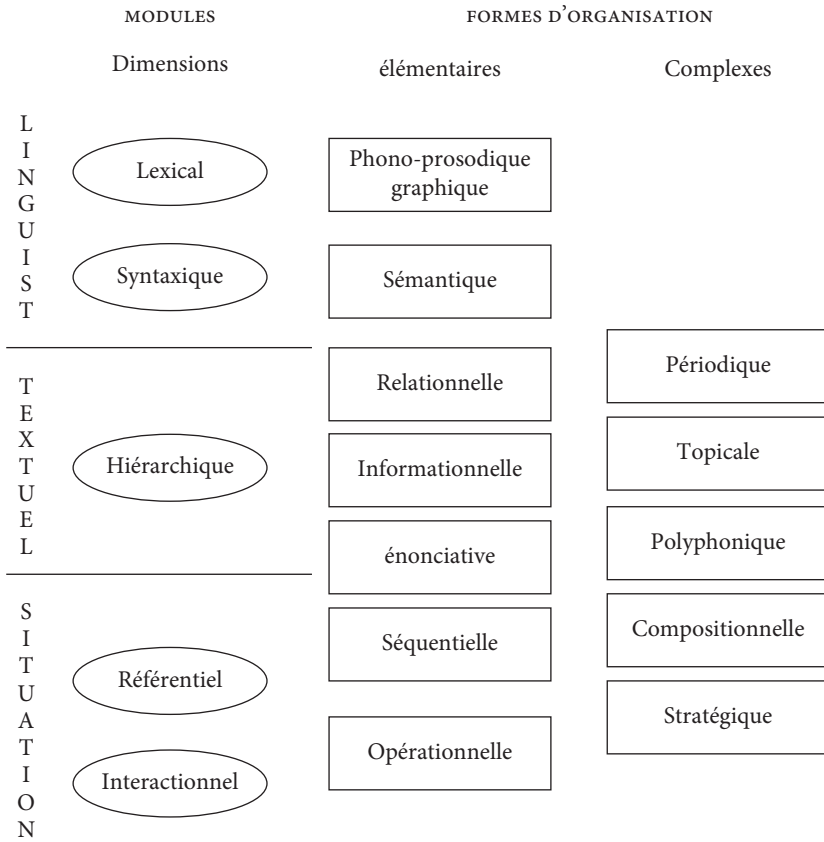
MODULES

FORMES D'ORGANISATION

Dimensions

élémentaires

Complexes

LINGUIST

Lexical

Syntaxique

Phono-prosodique graphique

Sémantique

TEXTUEL

Hiérarchique

Relationnelle

Informationnelle

énonciative

Périodique

Topicale

Polyphonique

SITUATION

Référentiel

Interactionnel

Séquentielle

Opérationnelle

Compositionnelle

Stratégique